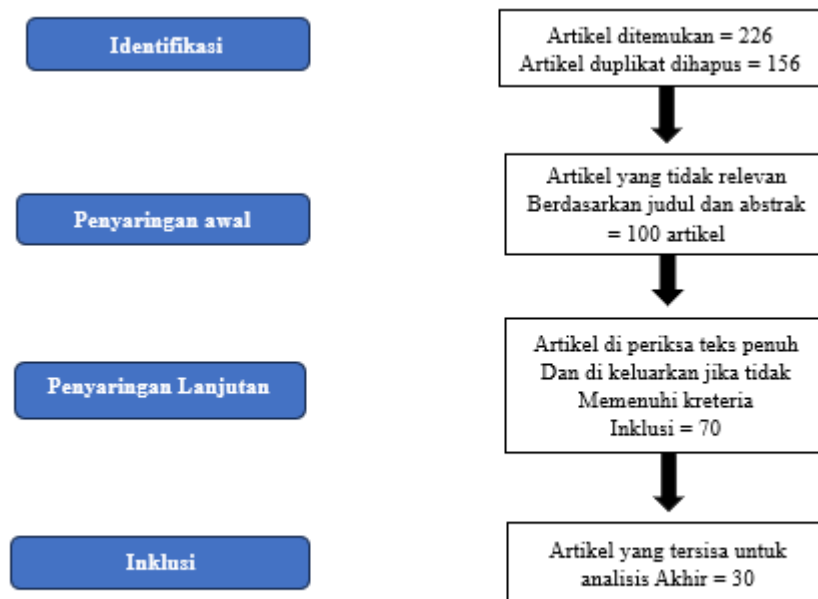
Identifikasi

Artikel ditemukan = 226
Artikel duplikat dihapus = 156

Penyaringan awal

Artikel yang tidak relevan
Berdasarkan judul dan abstrak
= 100 artikel

Penyaringan Lanjutan

Artikel di periksa teks penuh
Dan di keluarkan jika tidak
Memenuhi kreteria
Inklusi = 70

Inklusi

Artikel yang tersisa untuk
analisis Akhir = 30